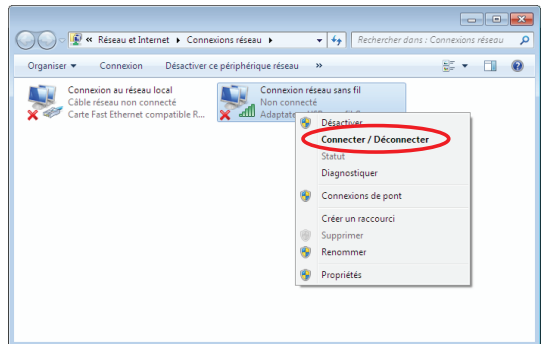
« Réseau et Internet ▸ Connexions réseau ▸

Rechercher dans : Connexions réseau

Organiser ▾ Connexion Désactiver ce périphérique réseau »

Connexion au réseau local
Câble réseau non connecté
Carte Fast Ethernet compatible R...

Connexion réseau sans fil
Non connecté
Adaptate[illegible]

Désactiver
Connecter / Déconnecter
Statut
Diagnostiquer
Connexions de pont
Créer un raccourci
Supprimer
Renommer
Propriétés